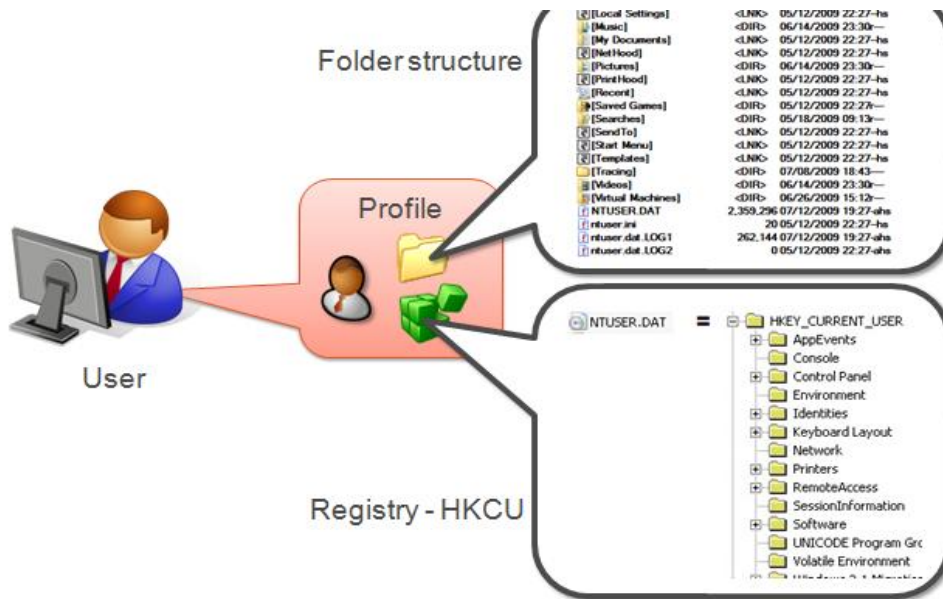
Folder structure

| | | |
|---|---|---|
| [Local Settings] | <LNK> | 05/12/2009 22:27--hs |
| [Music] | <DIR> | 06/14/2009 23:30r--- |
| [My Documents] | <LNK> | 05/12/2009 22:27--hs |
| [NetHood] | <LNK> | 05/12/2009 22:27--hs |
| [Pictures] | <DIR> | 06/14/2009 23:30r--- |
| [PrintHood] | <LNK> | 05/12/2009 22:27--hs |
| [Recent] | <LNK> | 05/12/2009 22:27--hs |
| [Saved Games] | <DIR> | 05/12/2009 22:27r--- |
| [Searches] | <DIR> | 05/18/2009 09:13r--- |
| [SendTo] | <LNK> | 05/12/2009 22:27--hs |
| [Start Menu] | <LNK> | 05/12/2009 22:27--hs |
| [Templates] | <LNK> | 05/12/2009 22:27--hs |
| [Tracing] | <DIR> | 07/08/2009 18:43---- |
| [Videos] | <DIR> | 06/14/2009 23:30r--- |
| [Virtual Machines] | <DIR> | 06/26/2009 15:12r--- |
| NTUSER.DAT | 2,359,296 | 07/12/2009 19:27-ahs |
| ntuser.ini | 20 | 05/12/2009 22:27--hs |
| ntuser.dat.LOG1 | 262,144 | 07/12/2009 19:27-ahs |
| ntuser.dat.LOG2 | 0 | 05/12/2009 22:27-ahs |

Profile

User

NTUSER.DAT =

HKEY_CURRENT_USER
AppEvents
Console
Control Panel
Environment
Identities
Keyboard Layout
Network
Printers
RemoteAccess
SessionInformation
Software
UNICODE Program Gro
Volatile Environment
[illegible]

Registry - HKCU